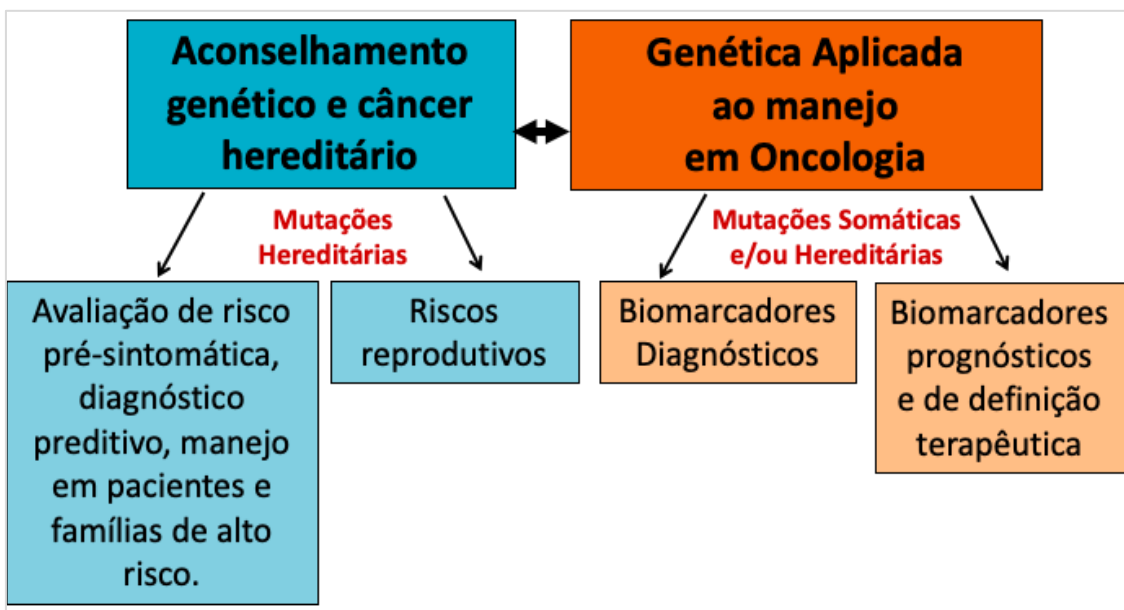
Aconselhamento genético e câncer hereditário

Genética Aplicada ao manejo em Oncologia

Mutações Hereditárias

Mutações Somáticas e/ou Hereditárias

Avaliação de risco pré-sintomática, diagnóstico preditivo, manejo em pacientes e famílias de alto risco.

Riscos reprodutivos

Biomarcadores Diagnósticos

Biomarcadores prognósticos e de definição terapêutica